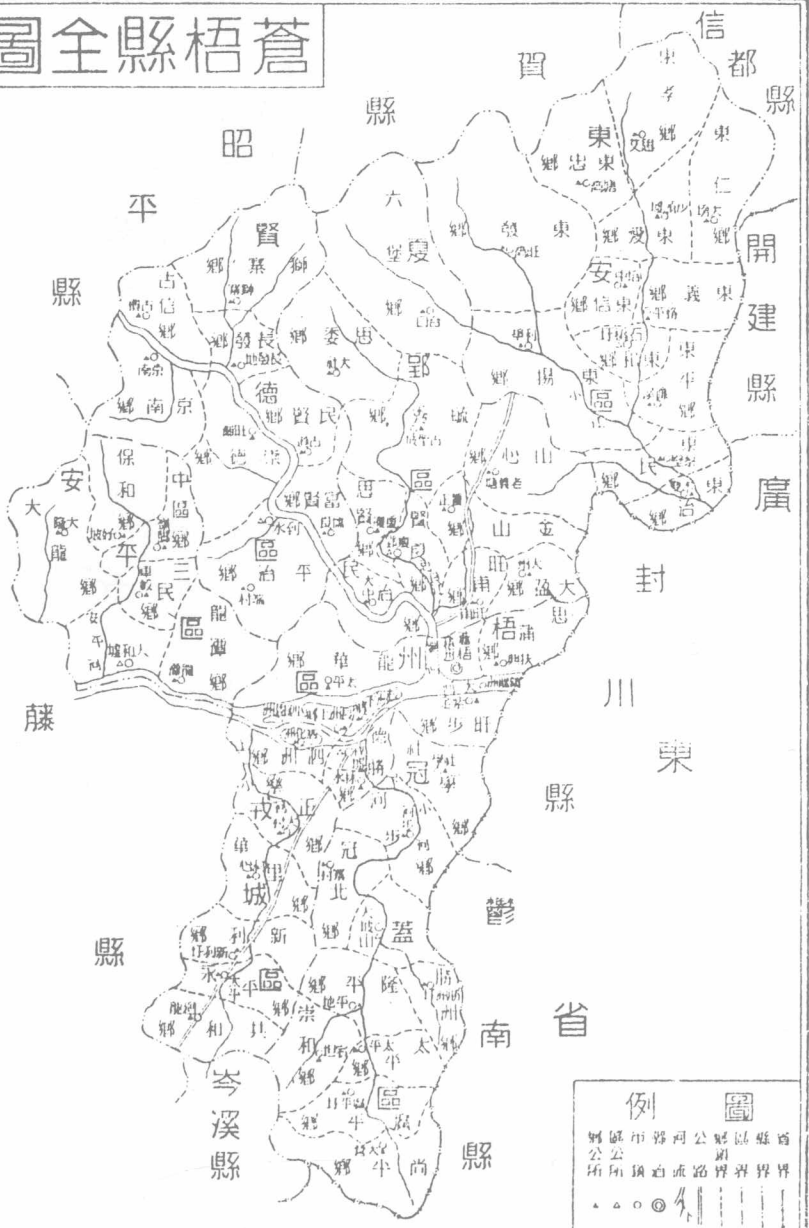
圖全縣梧蒼

信都縣
賀縣
昭平縣
開建縣
廣東
封川縣
藤縣
岑溪縣
鬱南縣
省

東安區
郢區
安平區
三民區
龍州區
冠蓋區
城區
長發鄉
賢鄉
德鄉
大安鄉
保和鄉
南京鄉
占信鄉

圖例
鄉公所 區公所 市鎮 縣治 河流 公路 縣界 區界 鄉界 省界